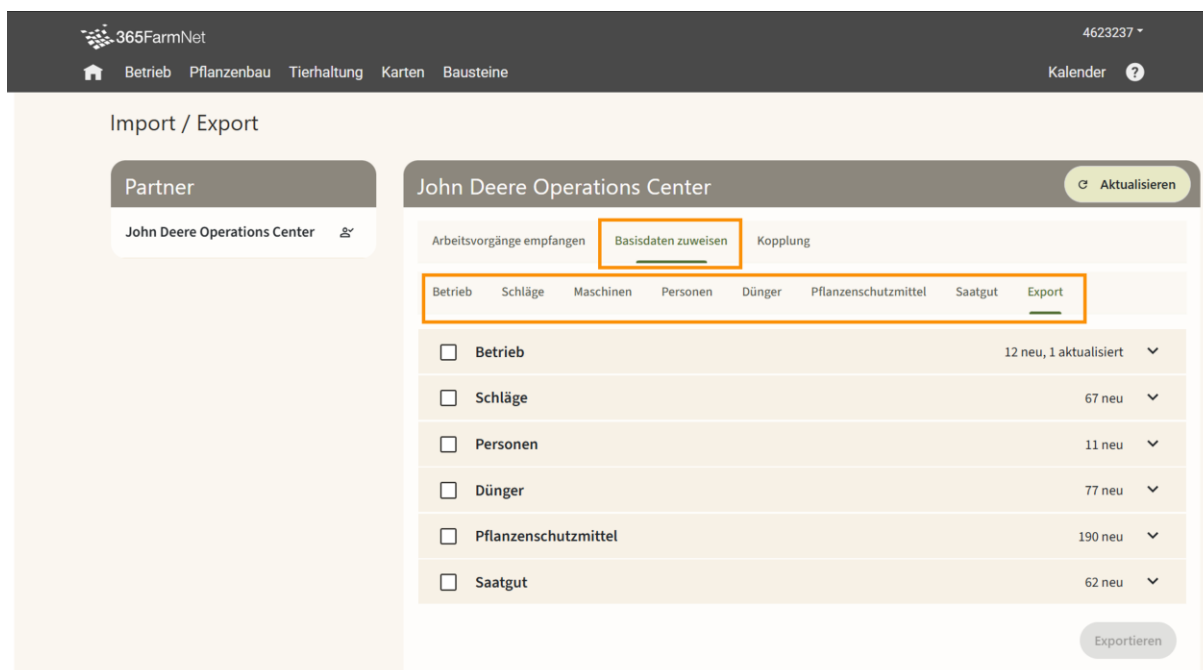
365FarmNet

4623237

Betrieb Pflanzenbau Tierhaltung Karten Bausteine

Kalender ?

Import / Export

Partner

John Deere Operations Center

John Deere Operations Center

Aktualisieren

Arbeitsvorgänge empfangen Basisdaten zuweisen Kopplung

Betrieb Schläge Maschinen Personen Dünger Pflanzenschutzmittel Saatgut Export

Betrieb 12 neu, 1 aktualisiert

Schläge 67 neu

Personen 11 neu

Dünger 77 neu

Pflanzenschutzmittel 190 neu

Saatgut 62 neu

Exportieren